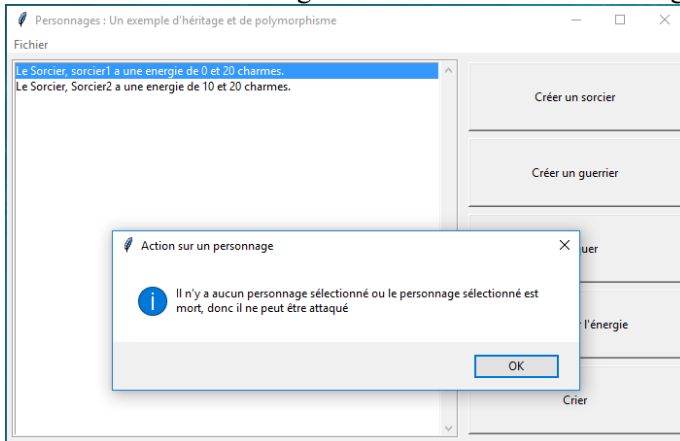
Personnages : Un exemple d'héritage et de polymorphisme

Fichier

Le Sorcier, sorcier1 a une energie de 0 et 20 charmes.
Le Sorcier, Sorcier2 a une energie de 10 et 20 charmes.

Créer un sorcier

Créer un guerrier

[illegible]uer

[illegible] l'énergie

Crier

Action sur un personnage

Il n'y a aucun personnage sélectionné ou le personnage sélectionné est mort, donc il ne peut être attaqué

OK